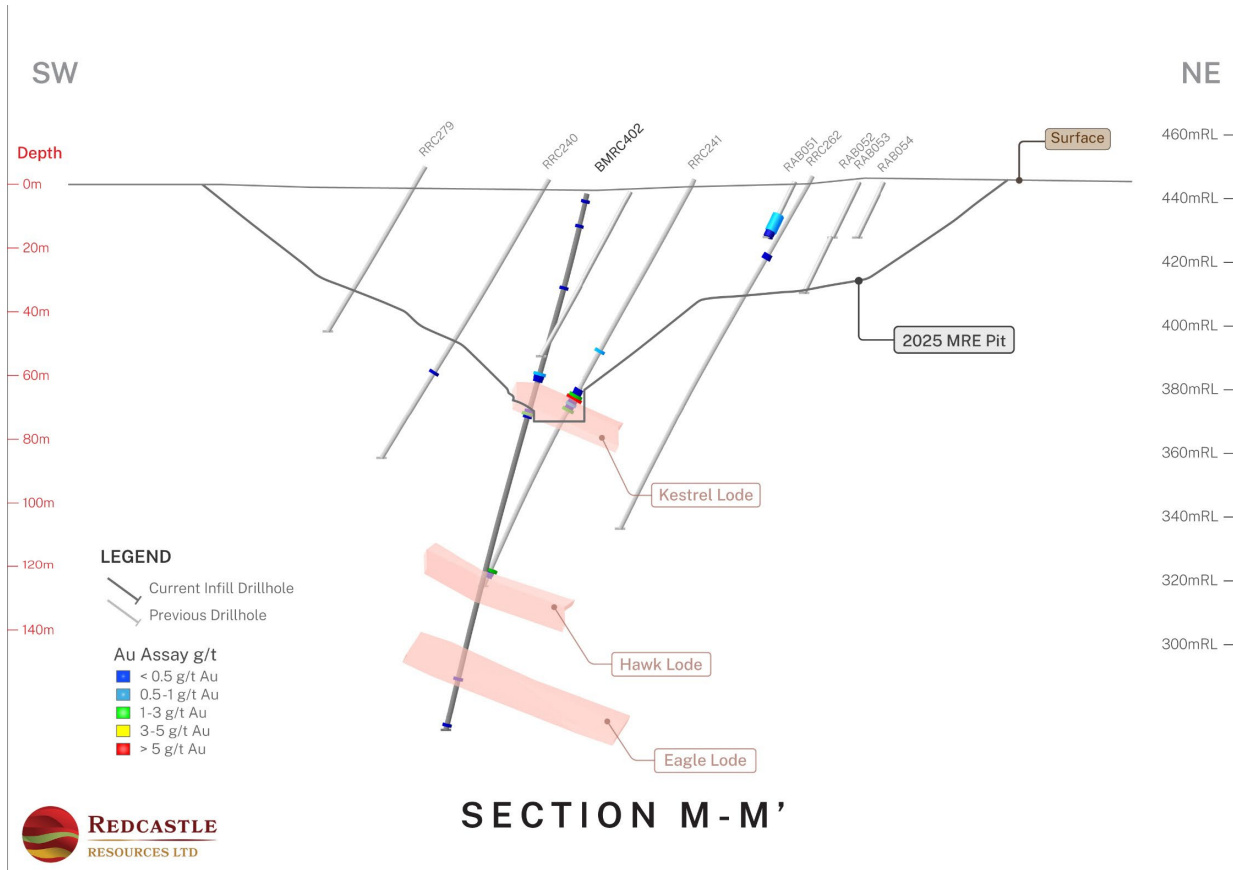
SW

NE

Depth
0m
20m
40m
60m
80m
100m
120m
140m

460mRL
440mRL
420mRL
400mRL
380mRL
360mRL
340mRL
320mRL
300mRL

RRC279
RRC240
BMRC402
RRC241
RAB051
RRC262
RAB052
RAB053
RAB054

Surface

2025 MRE Pit

Kestrel Lode

Hawk Lode

Eagle Lode

LEGEND
Current Infill Drillhole
Previous Drillhole

Au Assay g/t
< 0.5 g/t Au
0.5-1 g/t Au
1-3 g/t Au
3-5 g/t Au
> 5 g/t Au

SECTION M-M'

REDCASTLE
RESOURCES LTD